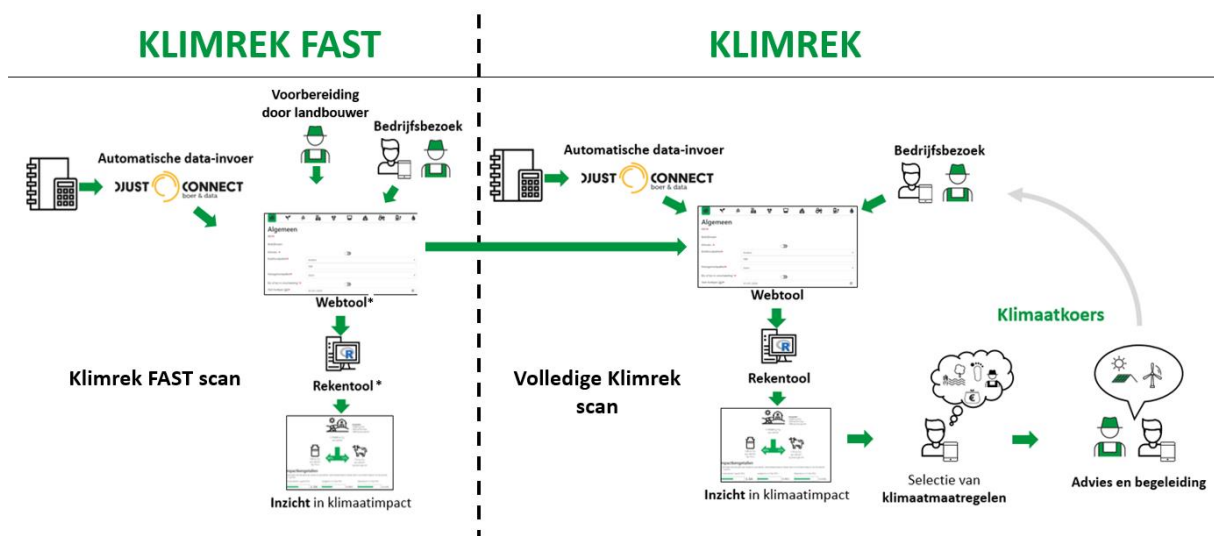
KLIMREK FAST

KLIMREK

Voorbereiding door landbouwer

Bedrijfsbezoek

Automatische data-invoer

DJUST CONNECT boer & data

Algemeen

Webtool*

Rekentool *

Klimrek FAST scan

Inzicht in klimaatimpact

Automatische data-invoer

DJUST CONNECT boer & data

Bedrijfsbezoek

Algemeen

Webtool

Rekentool

Volledige Klimrek scan

Inzicht in klimaatimpact

Klimaatkoers

Selectie van klimaatmaatregelen

Advies en begeleiding